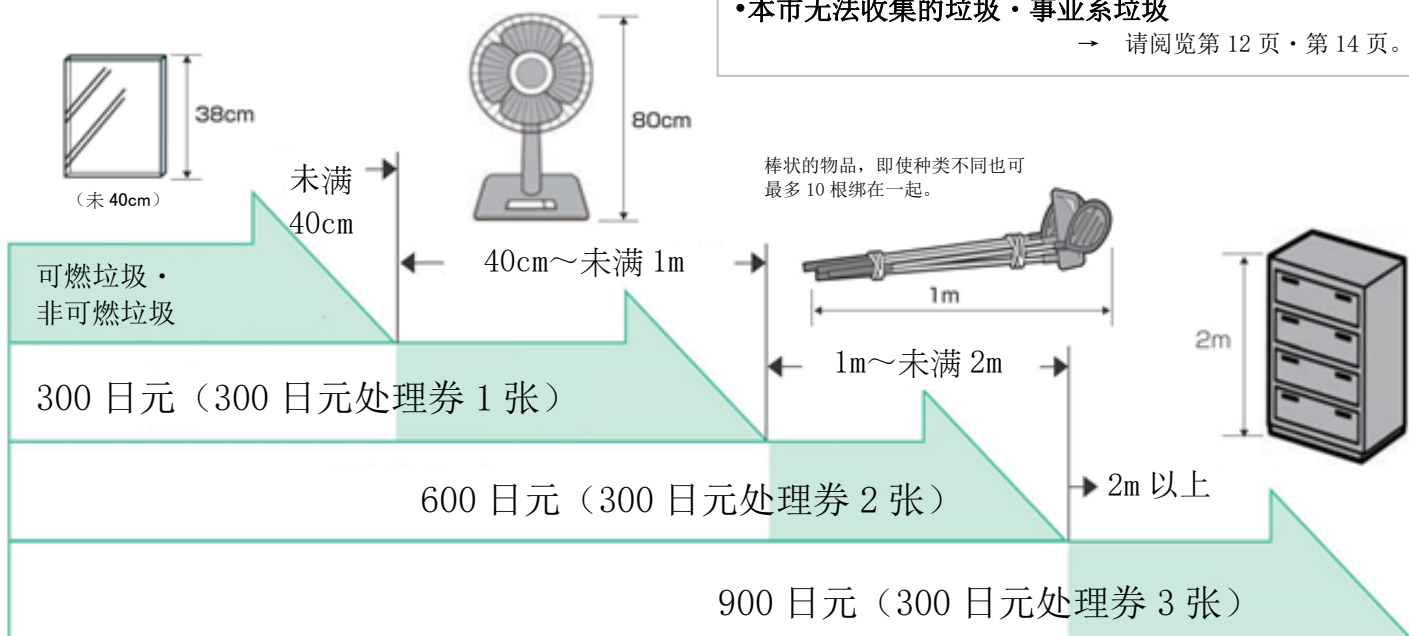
•本市无法收集的垃圾・事业系垃圾
→ 请阅览第 12 页・第 14 页。

38cm

（未 40cm）

80cm

未满 40cm

棒状的物品，即使种类不同也可最多 10 根绑在一起。

1m

40cm～未满 1m

可燃垃圾・非可燃垃圾

2m

1m～未满 2m

300 日元（300 日元处理券 1 张）

600 日元（300 日元处理券 2 张）

2m 以上

900 日元（300 日元处理券 3 张）